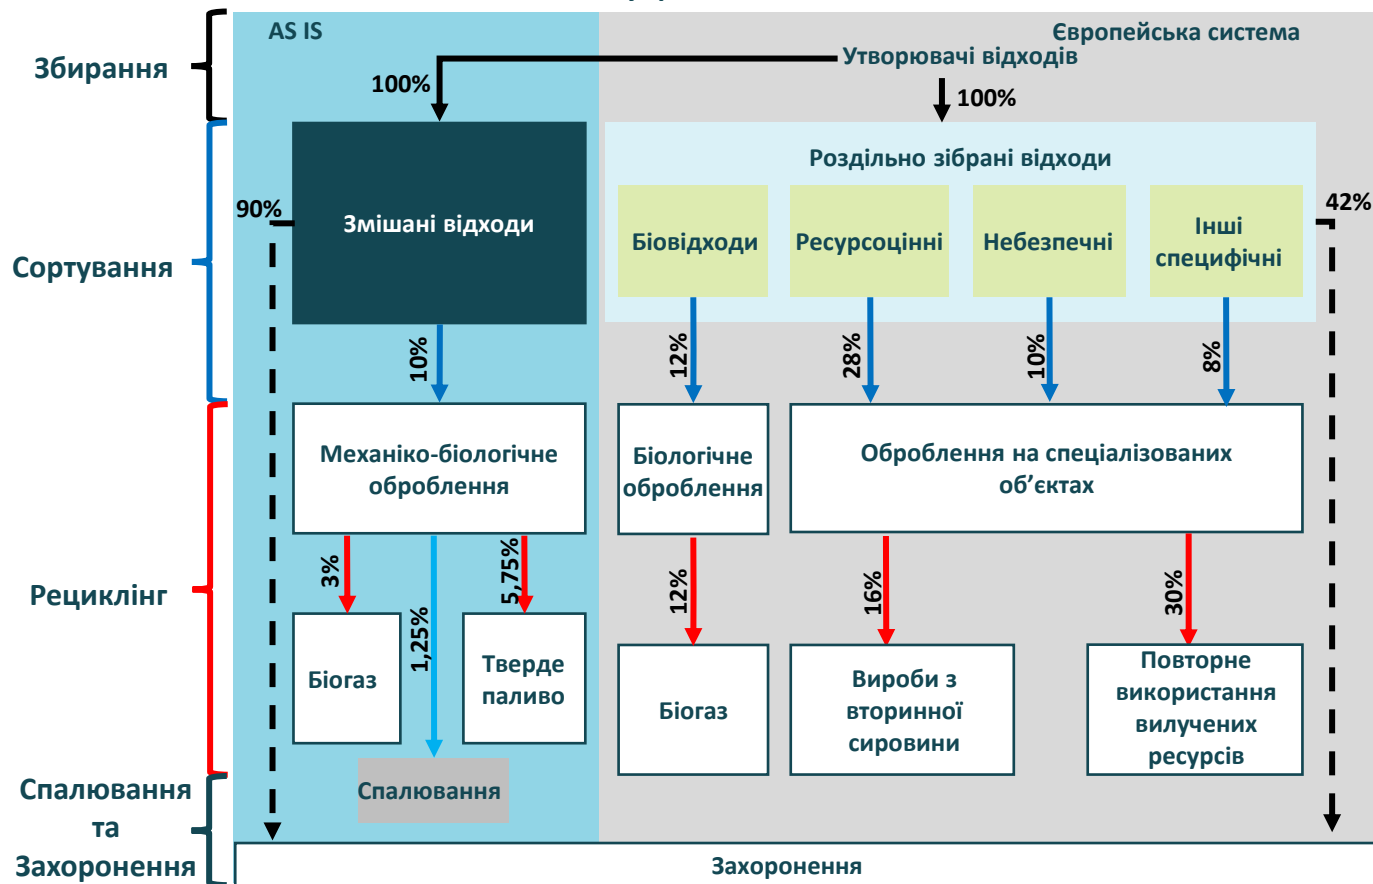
Збирання

Сортування

Рециклінг

Спалювання та Захоронення

AS IS

Європейська система

Утворювачі відходів

100%

100%

Змішані відходи

90%

10%

Роздільно зібрані відходи

Біовідходи

Ресурсоцінні

Небезпечні

Інші специфічні

42%

12%

28%

10%

8%

Механіко-біологічне оброблення

Біологічне оброблення

Оброблення на спеціалізованих об’єктах

3%

1,25%

5,75%

12%

16%

30%

Біогаз

Тверде паливо

Біогаз

Вироби з вторинної сировини

Повторне використання вилучених ресурсів

Спалювання

Захоронення